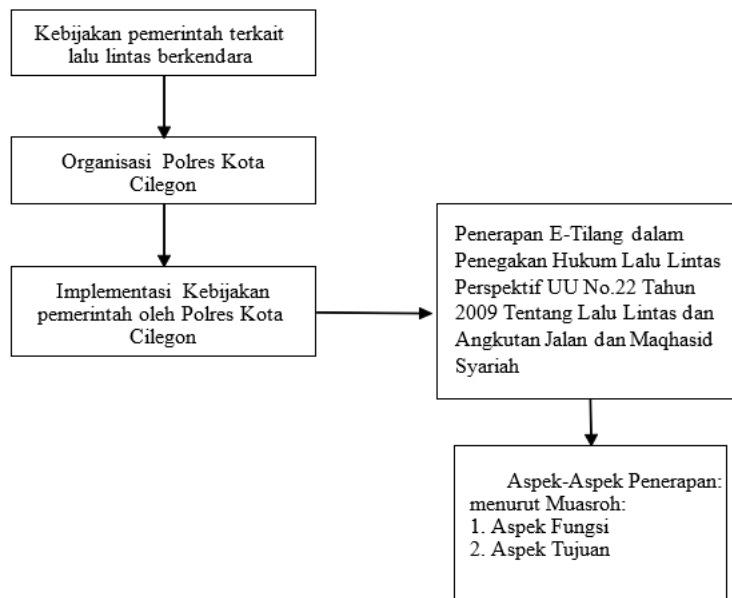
Kebijakan pemerintah terkait lalu lintas berkendara

Organisasi Polres Kota Cilegon

Implementasi Kebijakan pemerintah oleh Polres Kota Cilegon

Penerapan E-Tilang dalam Penegakan Hukum Lalu Lintas Perspektif UU No.22 Tahun 2009 Tentang Lalu Lintas dan Angkutan Jalan dan Maqhasid Syariah

Aspek-Aspek Penerapan: menurut Muasroh:
1. Aspek Fungsi
2. Aspek Tujuan